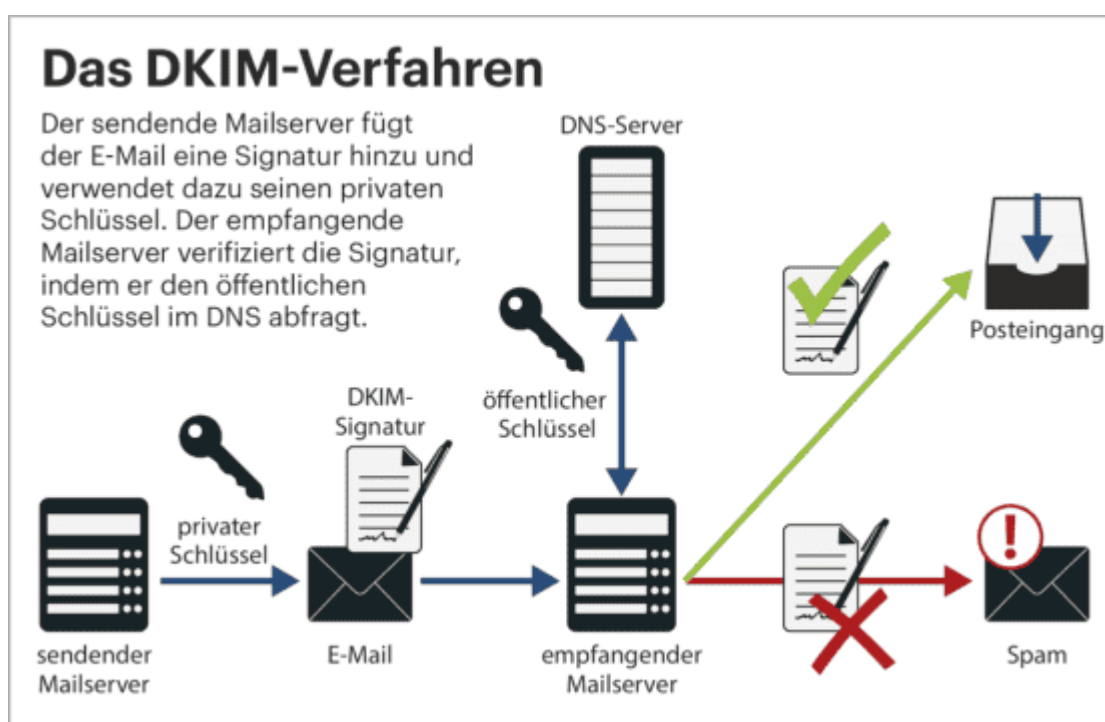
Das DKIM-Verfahren

Der sendende Mailserver fügt der E-Mail eine Signatur hinzu und verwendet dazu seinen privaten Schlüssel. Der empfangende Mailserver verifiziert die Signatur, indem er den öffentlichen Schlüssel im DNS abfragt.

DNS-Server

Posteingang

öffentlicher Schlüssel

DKIM-Signatur

privater Schlüssel

sendender Mailserver

E-Mail

empfangender Mailserver

Spam